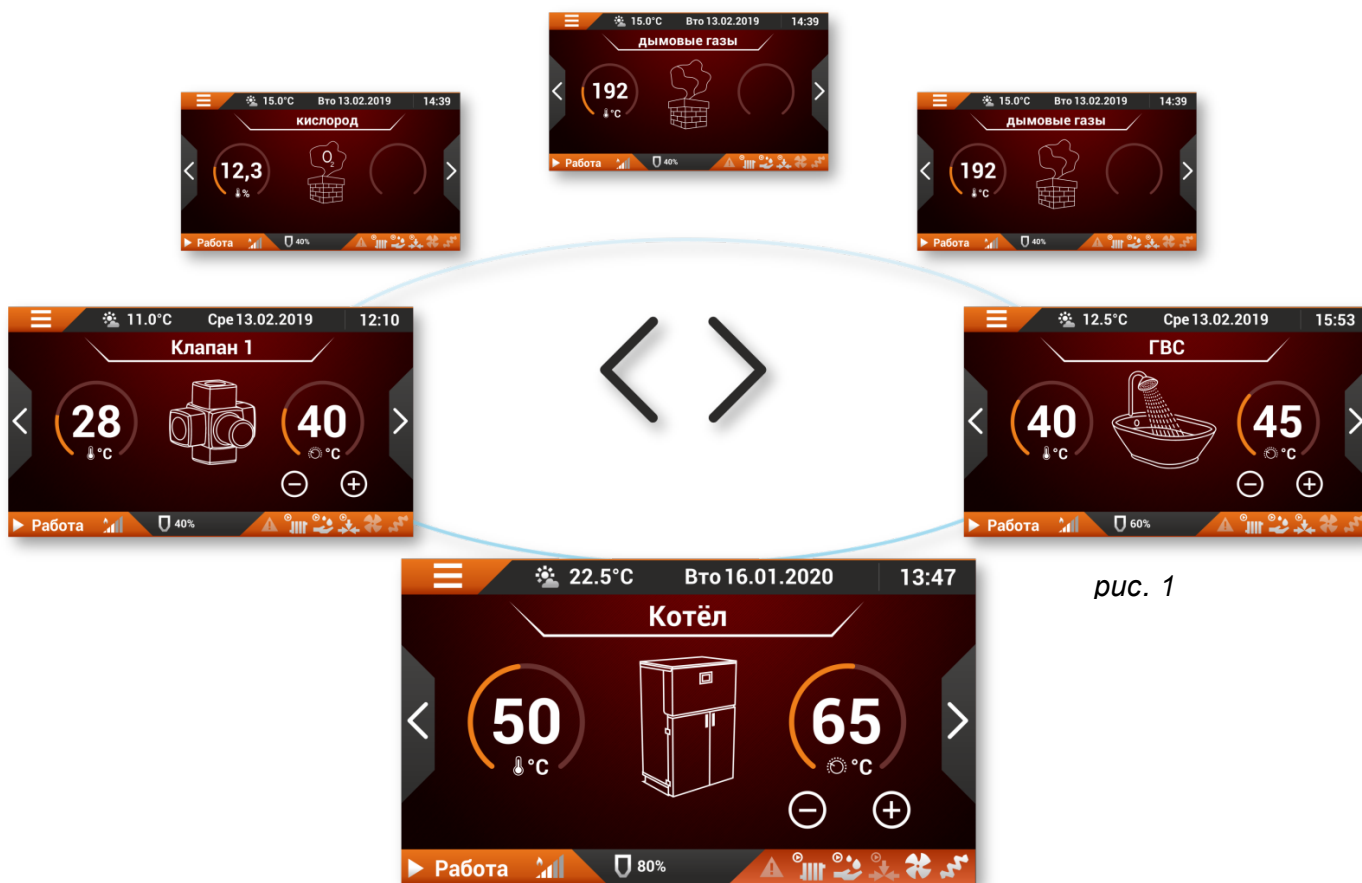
15.0°C Вто 13.02.2019 14:39
дымовые газы
192
°C
Работа 40%

15.0°C Вто 13.02.2019 14:39
кислород
12,3
%
$O_2$
Работа 40%

15.0°C Вто 13.02.2019 14:39
дымовые газы
192
°C
Работа 40%

11.0°C Сре 13.02.2019 12:10
Клапан 1
28
°C
40
°C
Работа 40%

12.5°C Сре 13.02.2019 15:53
ГВС
40
°C
45
°C
Работа 60%

22.5°C Вто 16.01.2020 13:47
Котёл
50
°C
65
°C
Работа 80%

рис. 1